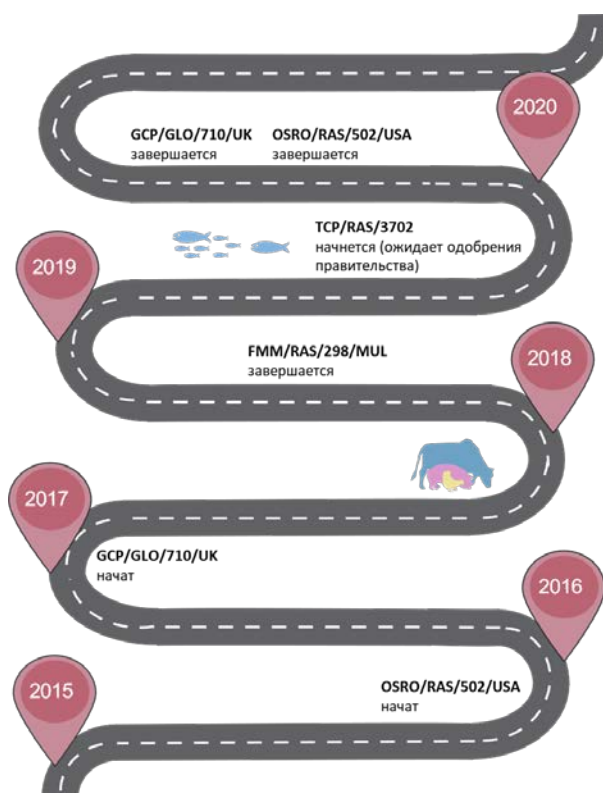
2020

GCP/GLO/710/UK
завершается

OSRO/RAS/502/USA
завершается

TCP/RAS/3702
начнется (ожидает одобрения правительства)

2019

FMM/RAS/298/MUL
завершается

2018

2017

GCP/GLO/710/UK
начат

2016

2015

OSRO/RAS/502/USA
начат